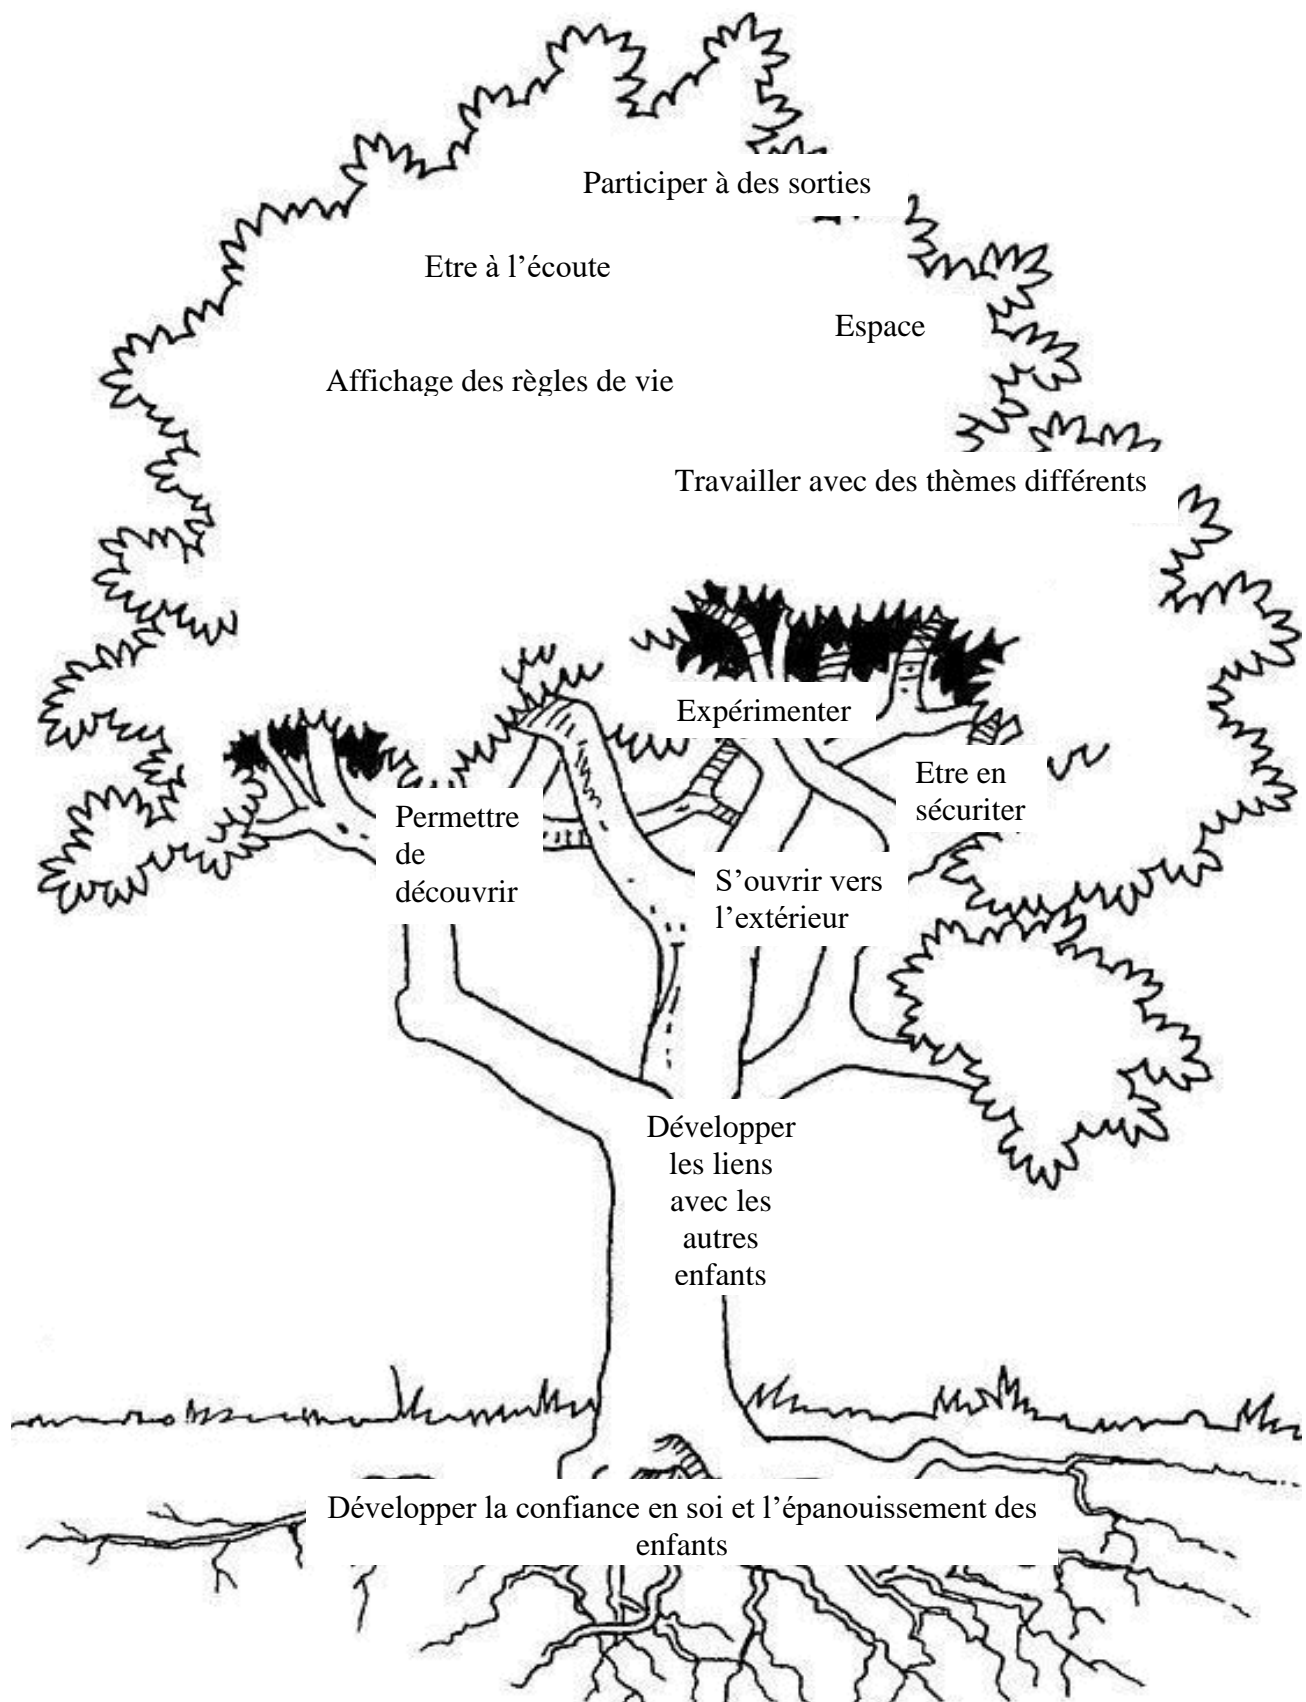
Participer à des sorties

Etre à l'écoute

Espace

Affichage des règles de vie

Travailler avec des thèmes différents

Expérimenter

Etre en sécuriter

Permettre de découvrir

S'ouvrir vers l'extérieur

Développer les liens avec les autres enfants

Développer la confiance en soi et l'épanouissement des enfants